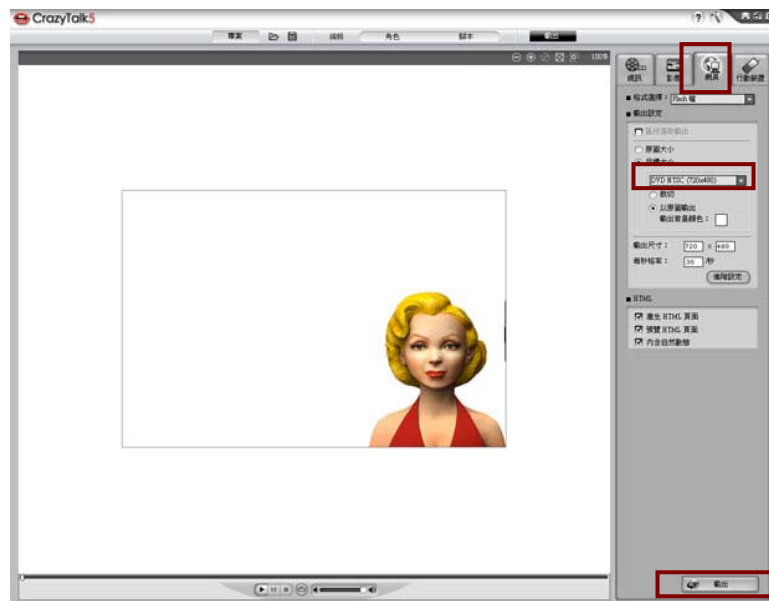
CrazyTalk5

專案
編輯
角色
腳本
輸出

100%

視訊
影像
網頁
行動裝置

格式選擇： Flash 檔
輸出設定
匯出透明輸出
原圖大小
自訂大小
DVD NTSC (720x480)
裁切
以原圖輸出
輸出背景顏色：
輸出尺寸： 720 x 480
每秒幀率： 30 /秒
進階設定

HTML
產生 HTML 頁面
預覽 HTML 頁面
內含自然動態

輸出